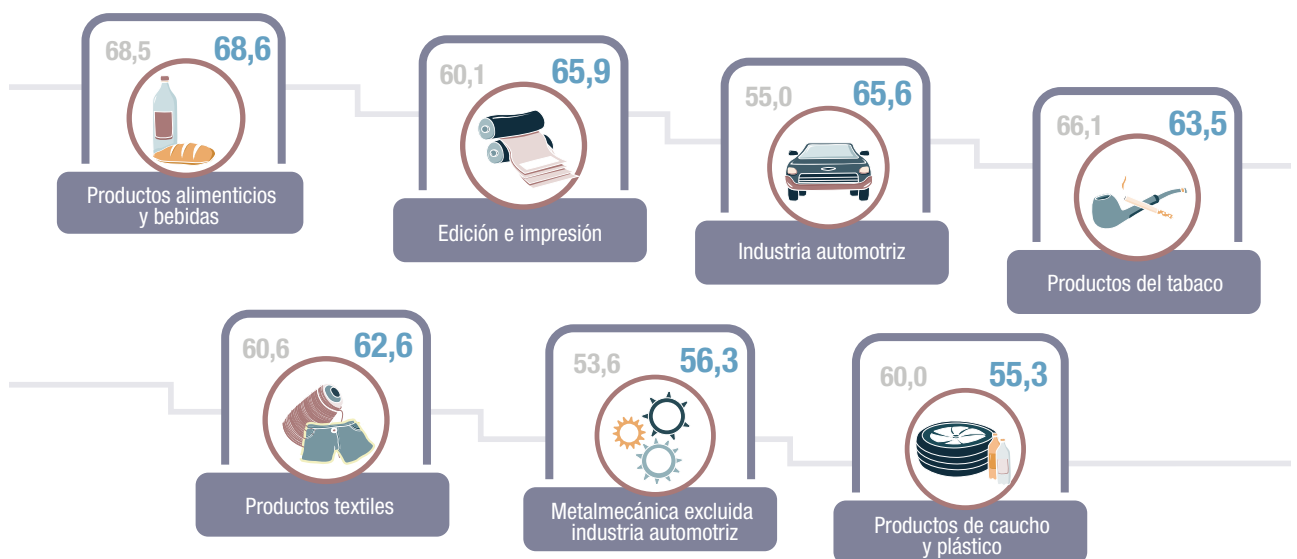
68,5 68,6
Productos alimenticios y bebidas

60,1 65,9
Edición e impresión

55,0 65,6
Industria automotriz

66,1 63,5
Productos del tabaco

60,6 62,6
Productos textiles

53,6 56,3
Metalmecánica excluida industria automotriz

60,0 55,3
Productos de caucho y plástico